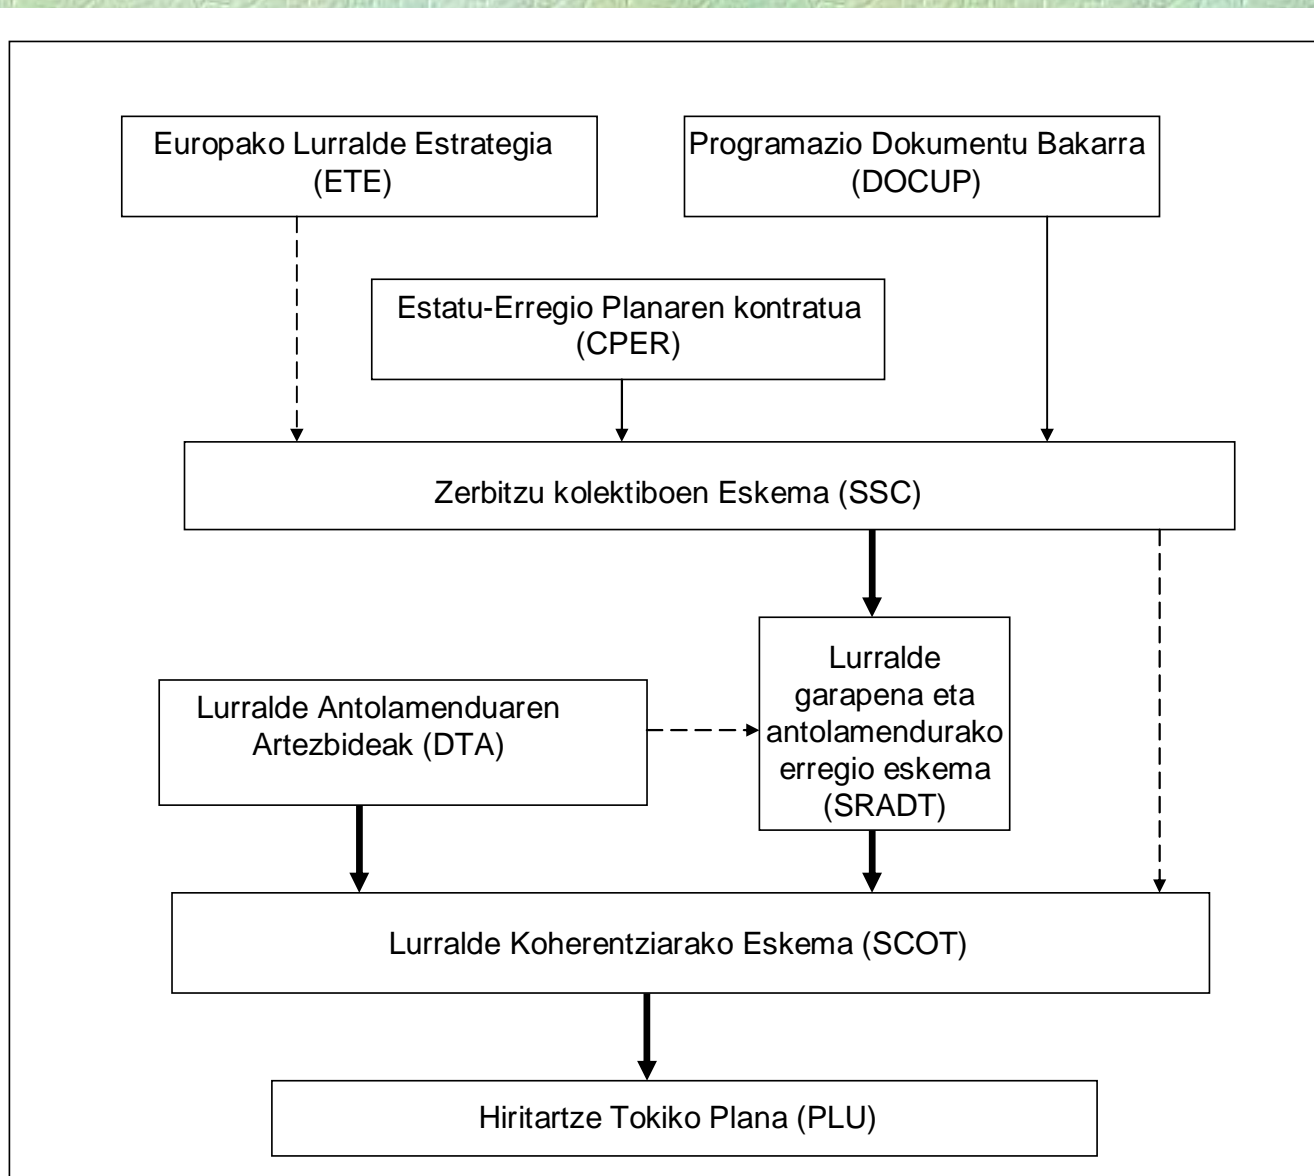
Europako Lurralde Estrategia (ETE)

Programazio Dokumentu Bakarra (DOCUP)

Estatu-Erregio Planaren kontratua (CPER)

Zerbitzu kolektiboen Eskema (SSC)

Lurralde garapena eta antolamendurako erregio eskema (SRADT)

Lurralde Antolamenduaren Artezbideak (DTA)

Lurralde Koherentziarako Eskema (SCOT)

Hiritartze Tokiko Plana (PLU)